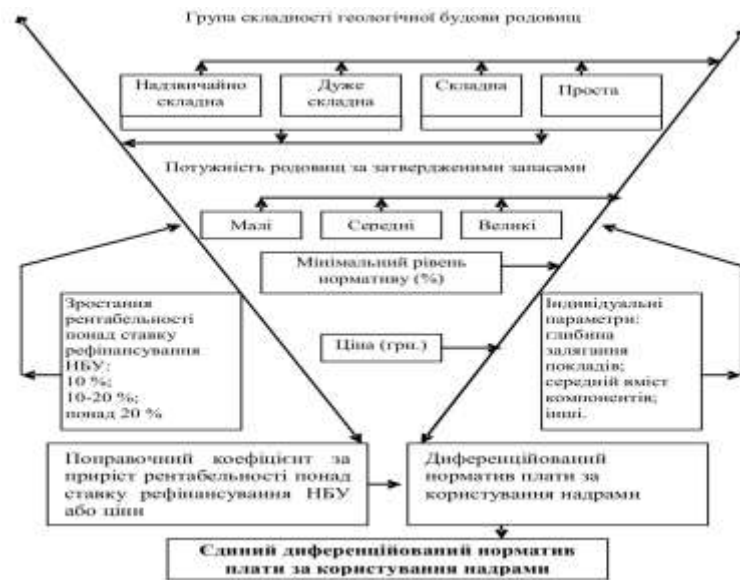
Група складності геологічної будови родовищ

Надзвичайно складна

Дуже складна

Складна

Проста

Потужність родовищ за затвердженими запасами

Малі

Середні

Великі

Мінімальний рівень нормативу (%)

Зростання рентабельності понад ставку рефінансування НБУ:
10 %;
10-20 %;
понад 20 %

Ціна (грн.)

Індивідуальні параметри:
глибина залягання покладів;
середній вміст компонентів;
інші.

Поправочний коефіцієнт за приріст рентабельності понад ставку рефінансування НБУ або ціни

Диференційований норматив плати за користування надрами

Єдиний диференційований норматив плати за користування надрами